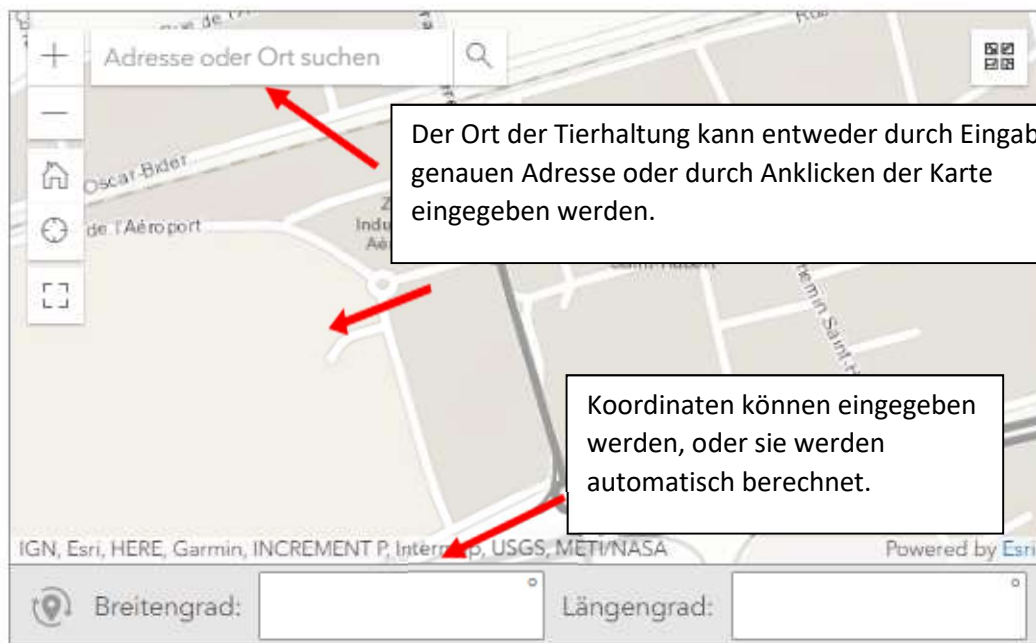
+
Adresse oder Ort suchen
—
Oscar-Bider
de l'Aéroport
Der Ort der Tierhaltung kann entweder durch Eingab genauen Adresse oder durch Anklicken der Karte eingegeben werden.

Koordinaten können eingegeben werden, oder sie werden automatisch berechnet.

IGN, Esri, HERE, Garmin, INCREMENT P, Interm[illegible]p, USGS, METI/NASA
Powered by Esri

Breitengrad: °
Längengrad: °